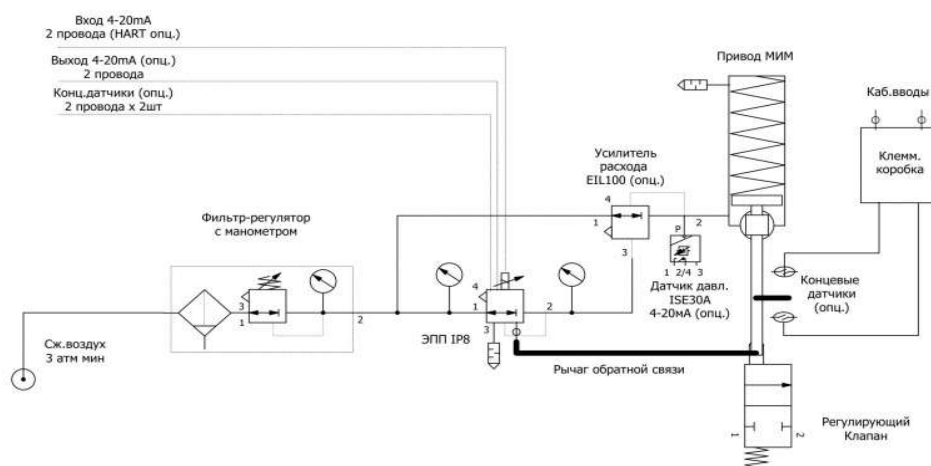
Вход 4-20mA
2 провода (HART опц.)

Выход 4-20mA (опц.)
2 провода

Конц.датчики (опц.)
2 провода х 2шт

Привод МИМ

Каб.вводы

Клемм.
коробка

Усилитель
расхода
EIL100 (опц.)

4
1
2
3

P
1 2/4 3

Датчик давл.
ISE30A
4-20mA (опц.)

Фильтр-регулятор
с манометром

3
1
2

4
1
3
2

Концевые
датчики
(опц.)

Сж.воздух
3 атм мин

ЭПП IP8

Рычаг обратной связи

Регулирующий
Клапан

1
2